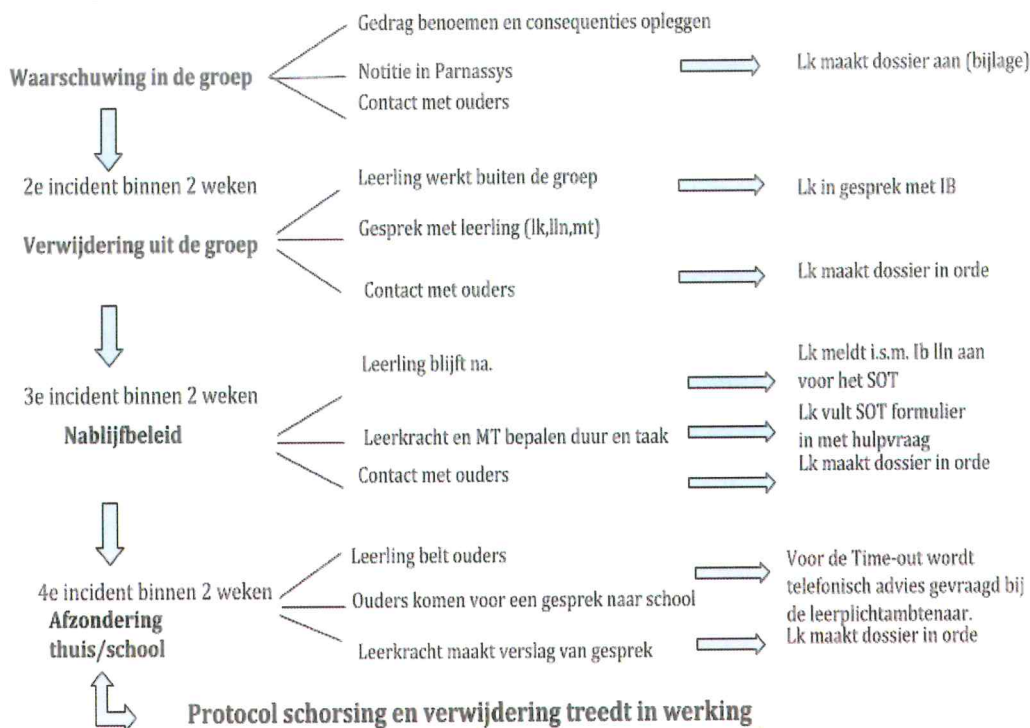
Waarschuwing in de groep

Gedrag benoemen en consequenties opleggen

Notitie in Parnassys

Contact met ouders

Lk maakt dossier aan (bijlage)

2e incident binnen 2 weken

Verwijdering uit de groep

Leerling werkt buiten de groep

Gesprek met leerling (lk,lln,mt)

Contact met ouders

Lk in gesprek met IB

Lk maakt dossier in orde

3e incident binnen 2 weken

Nablijfbeleid

Leerling blijft na.

Leerkracht en MT bepalen duur en taak

Contact met ouders

Lk meldt i.s.m. Ib lln aan voor het SOT

Lk vult SOT formulier in met hulpvraag

Lk maakt dossier in orde

4e incident binnen 2 weken

Afzondering thuis/school

Leerling belt ouders

Ouders komen voor een gesprek naar school

Leerkracht maakt verslag van gesprek

Voor de Time-out wordt telefonisch advies gevraagd bij de leerplichtambtenaar.

Lk maakt dossier in orde

Protocol schorsing en verwijdering treedt in werking